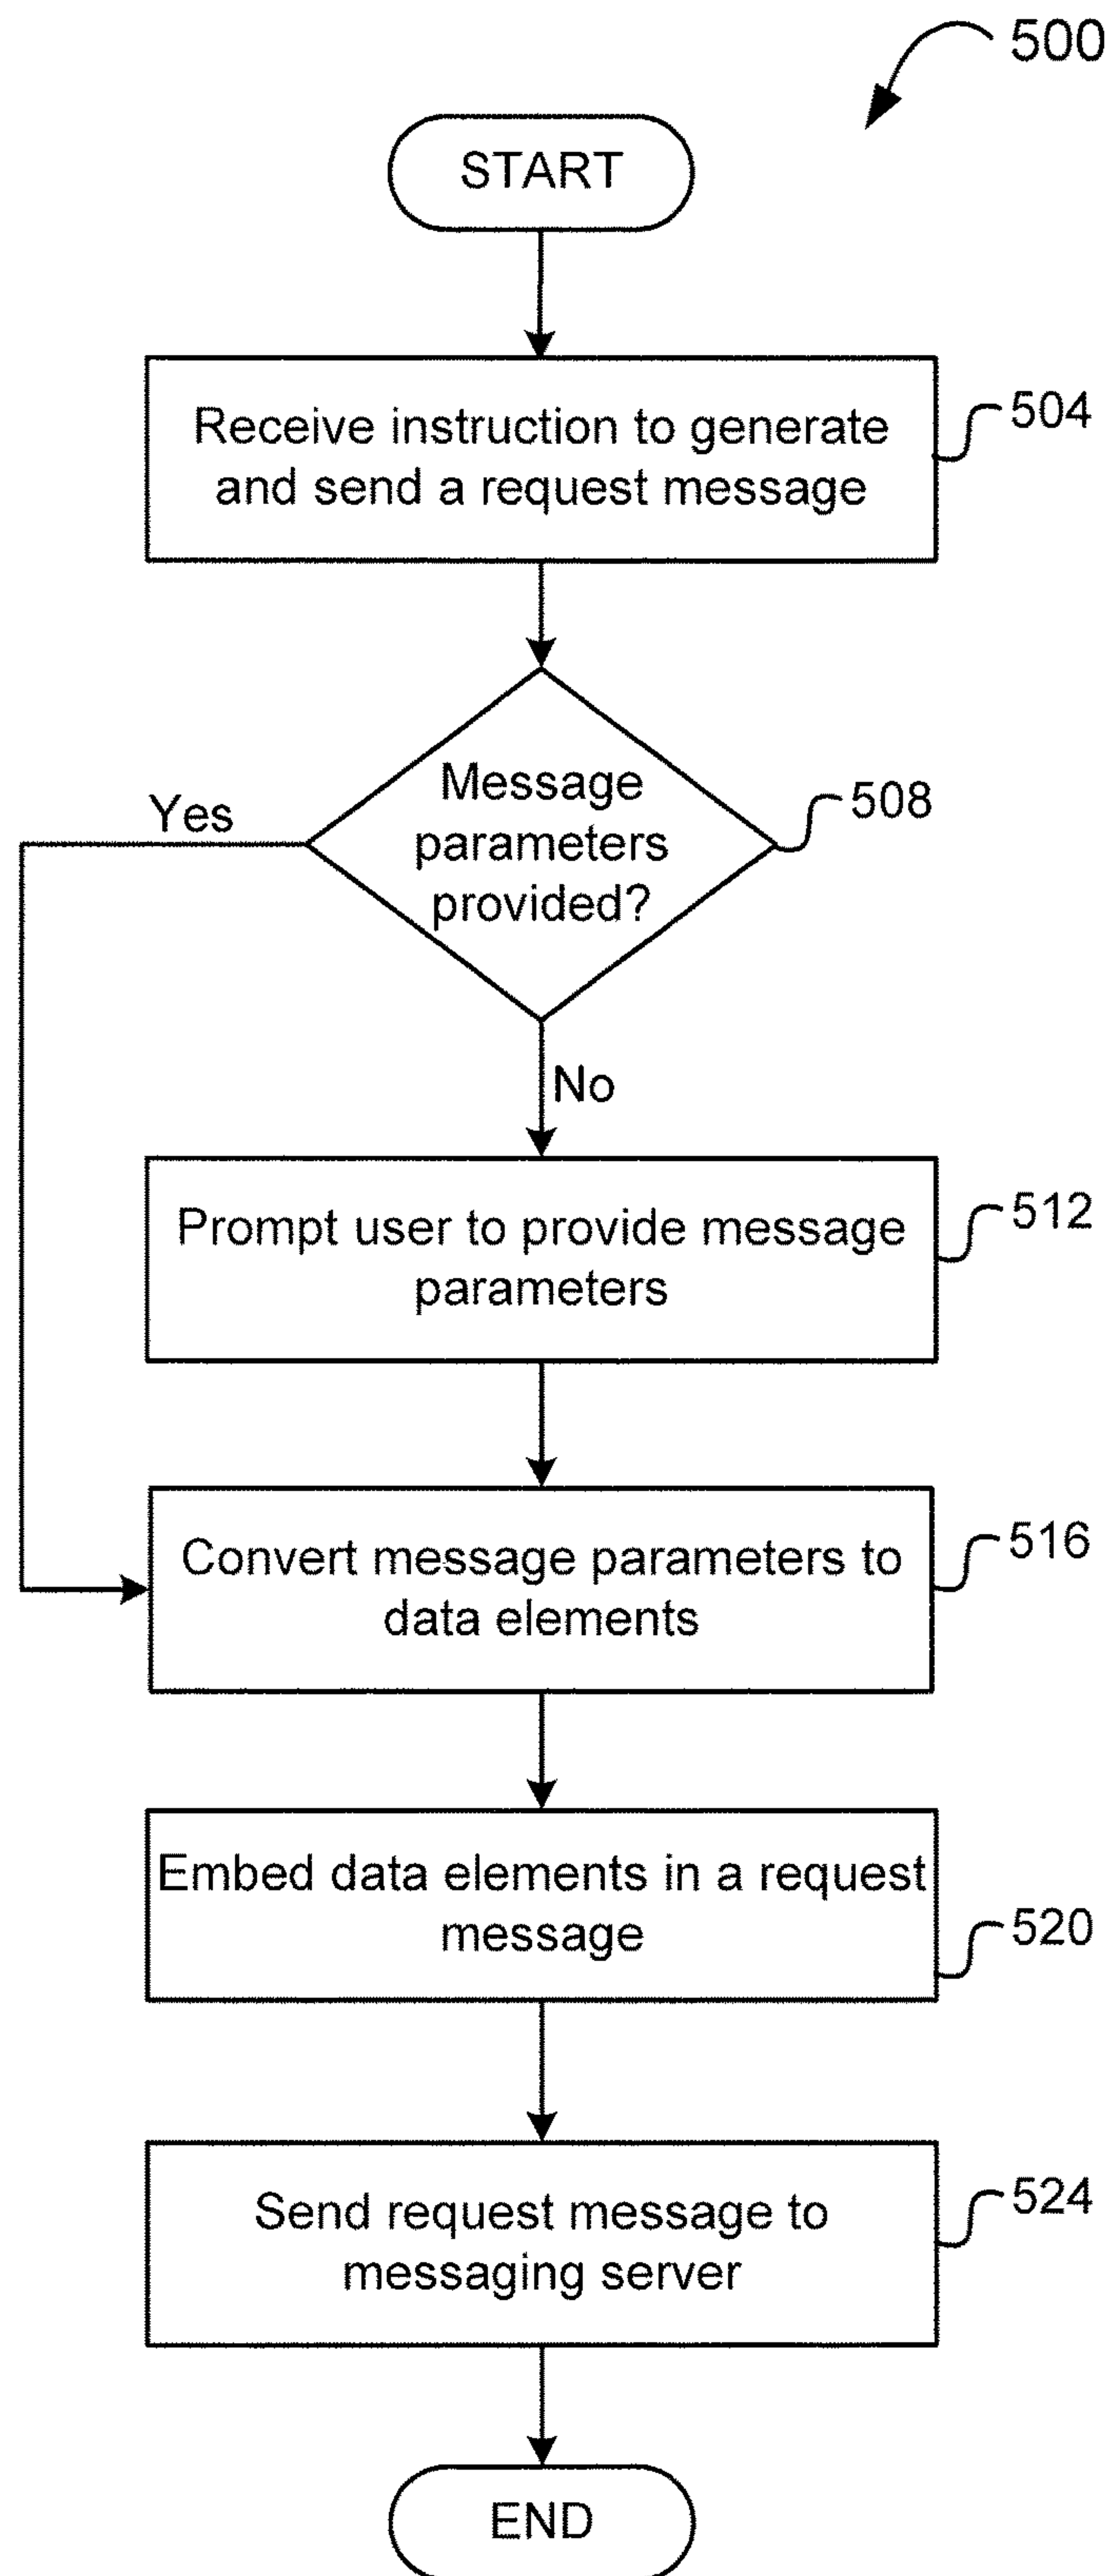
500

START

Receive instruction to generate and send a request message

504

Message parameters provided?

508

Yes

No

Prompt user to provide message parameters

512

Convert message parameters to data elements

516

Embed data elements in a request message

520

Send request message to messaging server

524

END